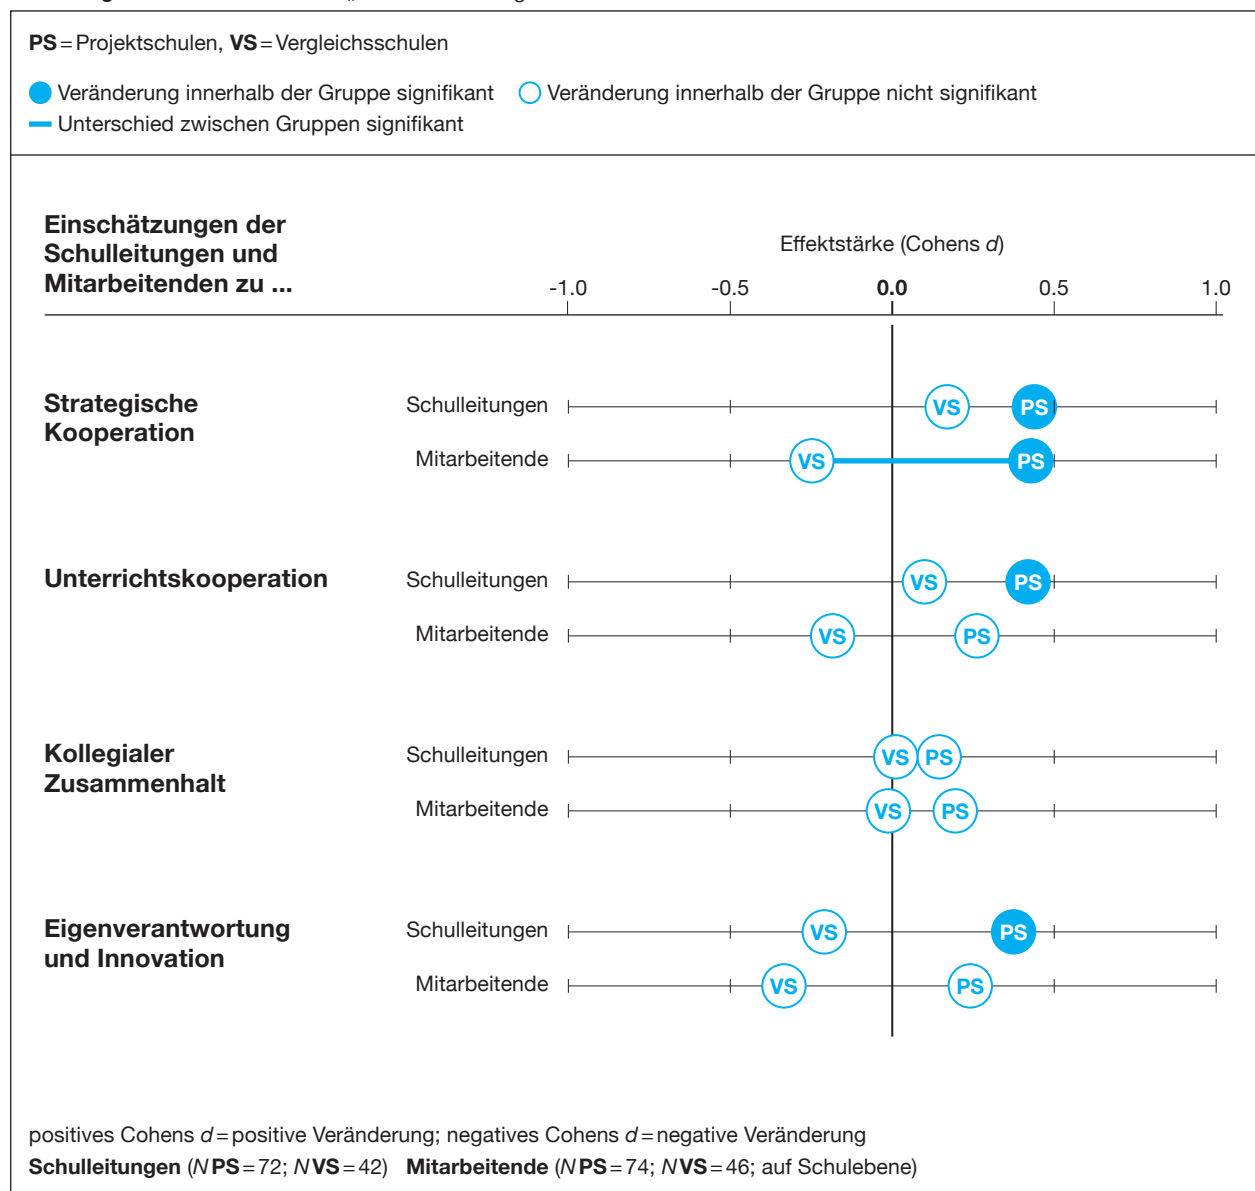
**PS** = Projektschulen, **VS** = Vergleichsschulen

Veränderung innerhalb der Gruppe signifikant  Veränderung innerhalb der Gruppe nicht signifikant
Unterschied zwischen Gruppen signifikant

**Einschätzungen der Schulleitungen und Mitarbeitenden zu ...**

Effektstärke (Cohens *d*)

-1.0  -0.5  **0.0**  0.5  1.0

**Strategische Kooperation**
Schulleitungen VS PS
Mitarbeitende VS PS

**Unterrichtskooperation**
Schulleitungen VS PS
Mitarbeitende VS PS

**Kollegialer Zusammenhalt**
Schulleitungen VS PS
Mitarbeitende VS PS

**Eigenverantwortung und Innovation**
Schulleitungen VS PS
Mitarbeitende VS PS

positives Cohens *d* = positive Veränderung; negatives Cohens *d* = negative Veränderung
**Schulleitungen** (*N* **PS** = 72; *N* **VS** = 42) **Mitarbeitende** (*N* **PS** = 74; *N* **VS** = 46; auf Schulebene)